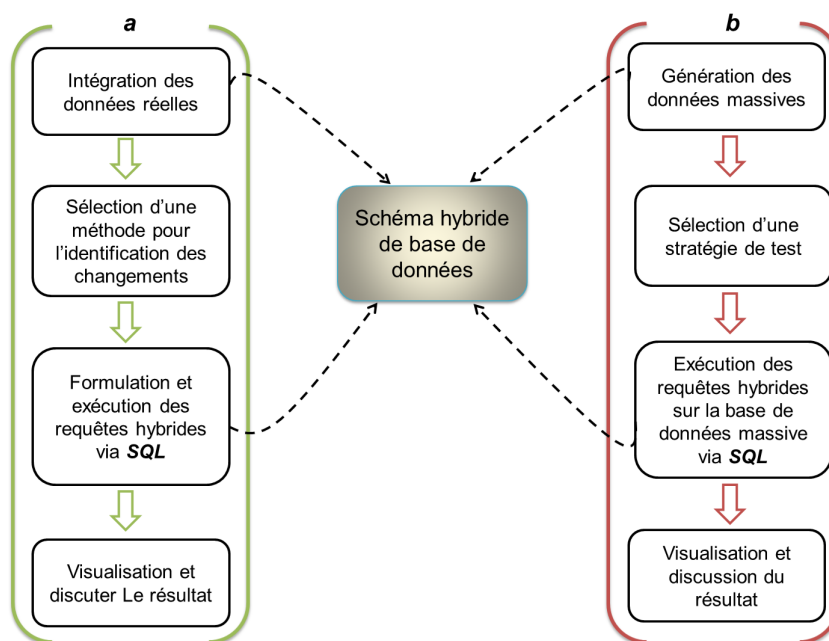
*a*

Intégration des données réelles

Sélection d'une méthode pour l'identification des changements

Formulation et exécution des requêtes hybrides via ***SQL***

Visualisation et discuter Le résultat

Schéma hybride de base de données

*b*

Génération des données massives

Sélection d'une stratégie de test

Exécution des requêtes hybrides sur la base de données massive via ***SQL***

Visualisation et discussion du résultat